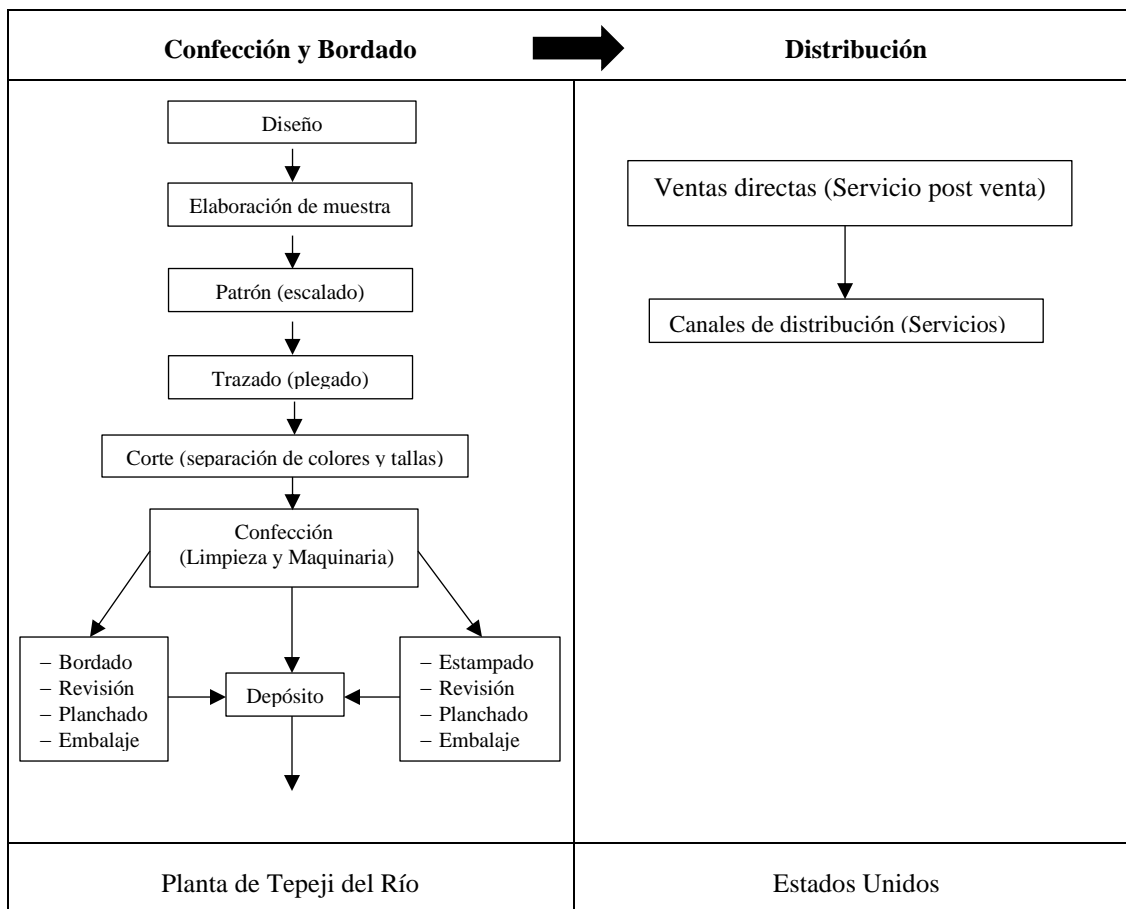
**Confección y Bordado** | **Distribución**

Diseño

Elaboración de muestra

Patrón (escalado)

Trazado (plegado)

Corte (separación de colores y tallas)

Confección
(Limpieza y Maquinaria)

– Bordado
– Revisión
– Planchado
– Embalaje

Depósito

– Estampado
– Revisión
– Planchado
– Embalaje

Ventas directas (Servicio post venta)

Canales de distribución (Servicios)

Planta de Tepeji del Río | Estados Unidos